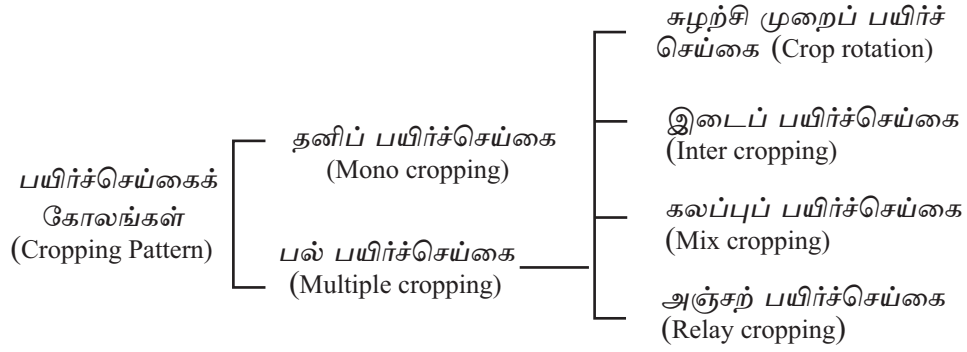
பயிர்ச்செய்கைக் கோலங்கள் (Cropping Pattern)

தனிப் பயிர்ச்செய்கை (Mono cropping)

பல் பயிர்ச்செய்கை (Multiple cropping)

சுழற்சி முறைப் பயிர்ச் செய்கை (Crop rotation)

இடைப் பயிர்ச்செய்கை (Inter cropping)

கலப்புப் பயிர்ச்செய்கை (Mix cropping)

அஞ்சற் பயிர்ச்செய்கை (Relay cropping)